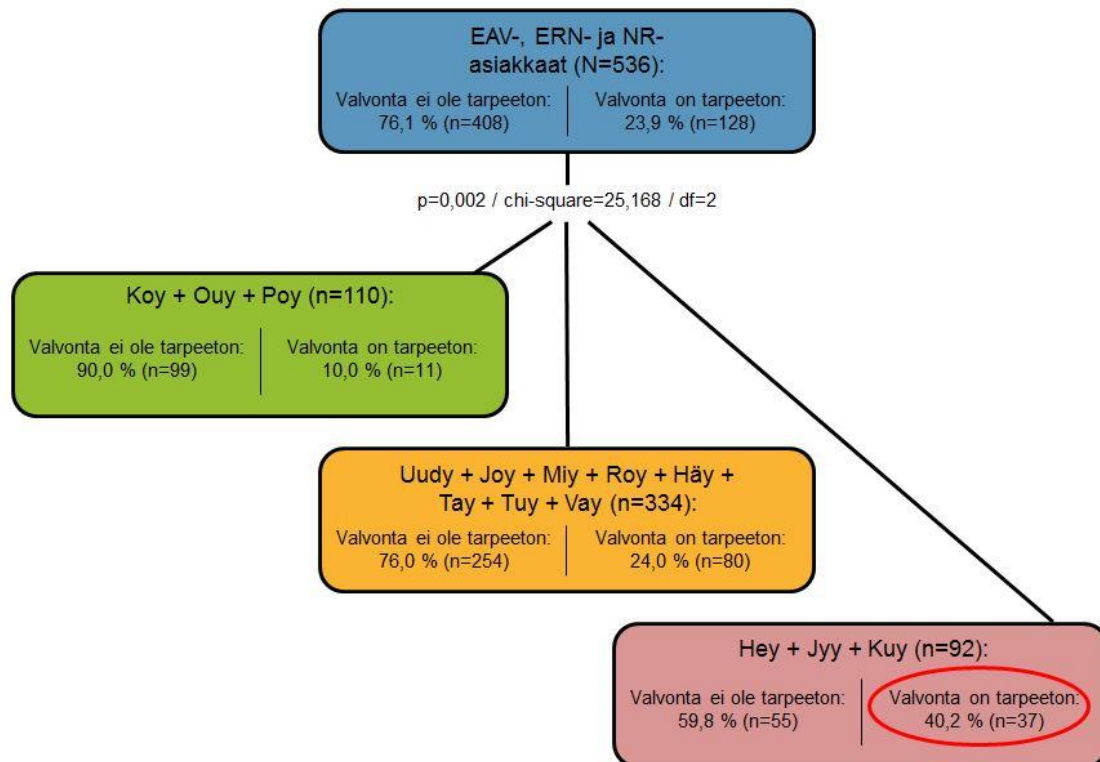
EAV-, ERN- ja NR-asiakkaat (N=536):

Valvonta ei ole tarpeeton: 76,1 % (n=408)

Valvonta on tarpeeton: 23,9 % (n=128)

p=0,002 / chi-square=25,168 / df=2

Koy + Ouy + Poy (n=110):

Valvonta ei ole tarpeeton: 90,0 % (n=99)

Valvonta on tarpeeton: 10,0 % (n=11)

Uudy + Joy + Miy + Roy + Häy + Tay + Tuy + Vay (n=334):

Valvonta ei ole tarpeeton: 76,0 % (n=254)

Valvonta on tarpeeton: 24,0 % (n=80)

Hey + Jyy + Kuy (n=92):

Valvonta ei ole tarpeeton: 59,8 % (n=55)

Valvonta on tarpeeton: 40,2 % (n=37)